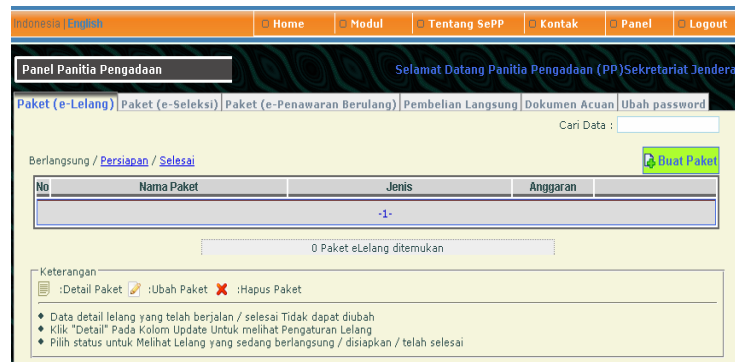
Indonesia | English

Home | Modul | Tentang SePP | Kontak | Panel | Logout

Panel Panitia Pengadaan

Selamat Datang Panitia Pengadaan (PP)Sekretariat Jendera

Paket (e-Lelang) | Paket (e-Seleksi) | Paket (e-Penawaran Berulang) | Pembelian Langsung | Dokumen Acuan | Ubah password

Cari Data :

Berlangsung / Persiapan / Selesai

Buat Paket

| No | Nama Paket | Jenis | Anggaran | |
|---|---|---|---|---|
| -1- | | | | |

0 Paket eLelang ditemukan

Keterangan

:Detail Paket :Ubah Paket :Hapus Paket

◆ Data detail lelang yang telah berjalan / selesai Tidak dapat diubah
◆ Klik "Detail" Pada Kolom Update Untuk melihat Pengaturan Lelang
◆ Pilih status untuk Melihat Lelang yang sedang berlangsung / disiapkan / telah selesai